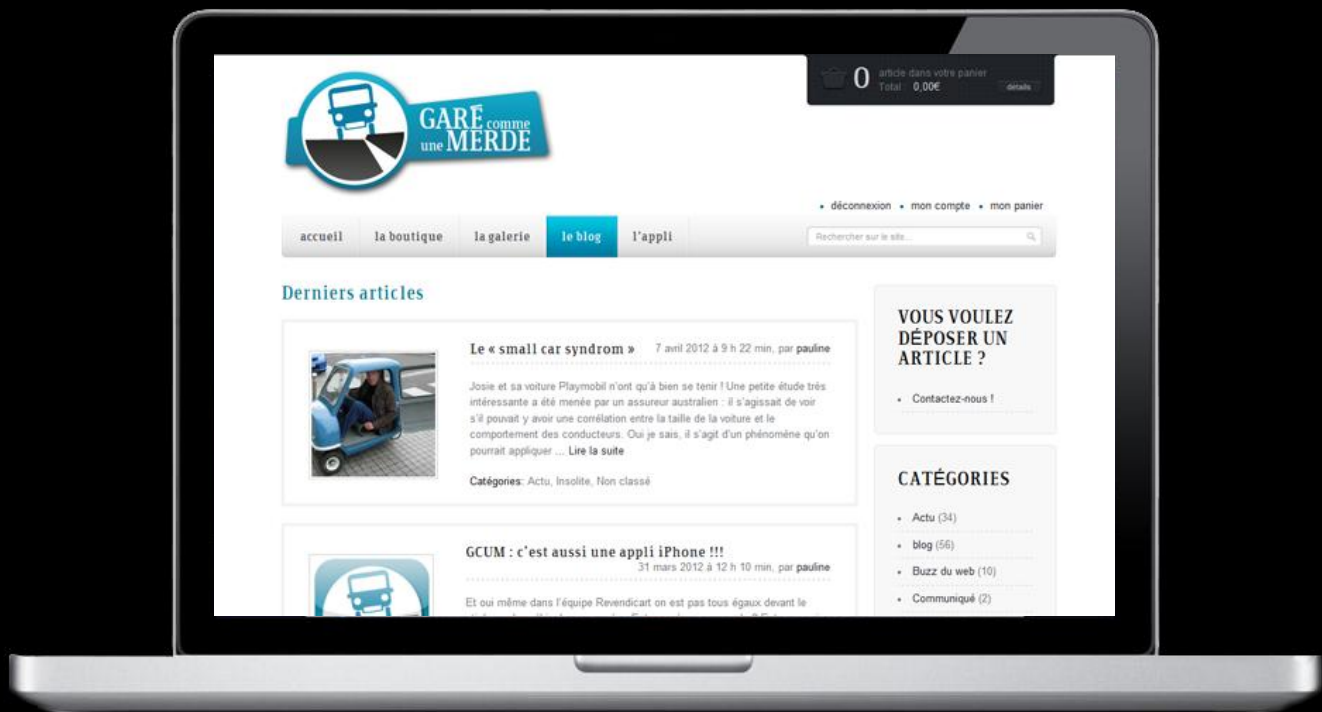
GARÉ comme une MERDE

0 article dans votre panier
Total 0,00€ détails

• déconnexion • mon compte • mon panier

accueil | la boutique | la galerie | le blog | l'appli

Rechercher sur le site...

Derniers articles

Le « small car syndrom » 7 avril 2012 à 9 h 22 min, par pauline

Josie et sa voiture Playmobil n'ont qu'à bien se tenir ! Une petite étude très intéressante a été menée par un assureur australien : il s'agissait de voir s'il pouvait y avoir une corrélation entre la taille de la voiture et le comportement des conducteurs. Oui je sais, il s'agit d'un phénomène qu'on pourrait appliquer ... Lire la suite

Catégories: Actu, Insolite, Non classé

GCUM : c'est aussi une appli iPhone !!! 31 mars 2012 à 12 h 10 min, par pauline

Et oui même dans l'équipe Revendicart on est pas tous égaux devant le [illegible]

VOUS VOULEZ DÉPOSER UN ARTICLE ?

• Contactez-nous !

CATÉGORIES

• Actu (34)
• blog (56)
• Buzz du web (10)
• Communiqué (2)